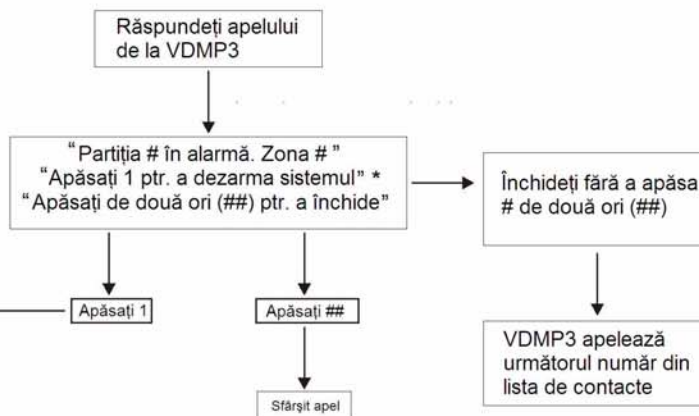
Răspundeți apelului de la VDMP3

"Partiția # în alarmă. Zona #"
"Apăsați 1 ptr. a dezarma sistemul" *
"Apăsați de două ori (##) ptr. a închide"

Închideți fără a apăsa # de două ori (##)

Apăsați 1

Apăsați ##

VDMP3 apelează următorul număr din lista de contacte

Sfârșit apel